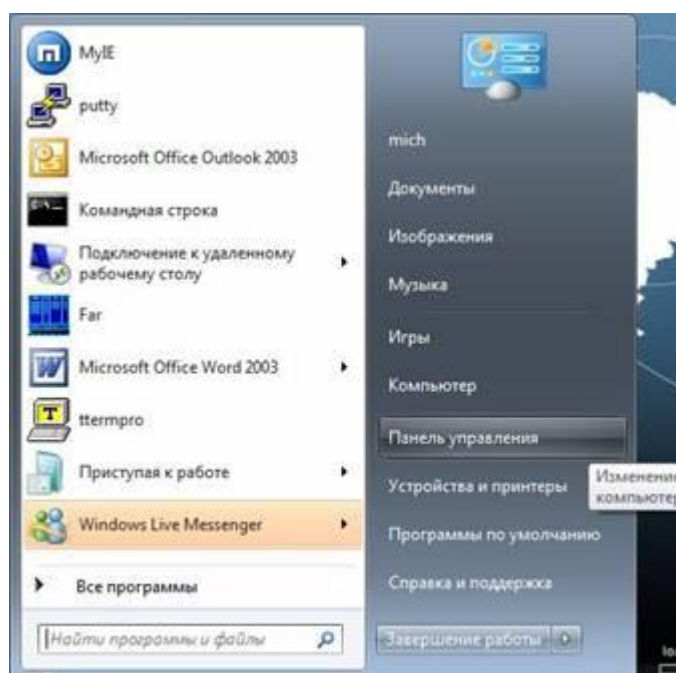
MyIE
putty
Microsoft Office Outlook 2003
Командная строка
Подключение к удаленному рабочему столу
Far
Microsoft Office Word 2003
ttermpro
Приступая к работе
Windows Live Messenger
Все программы
Найти программы и файлы

mich
Документы
Изображения
Музыка
Игры
Компьютер
Панель управления
Устройства и принтеры
Программы по умолчанию
Справка и поддержка
Завершение работы

Изменени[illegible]
компьютер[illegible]